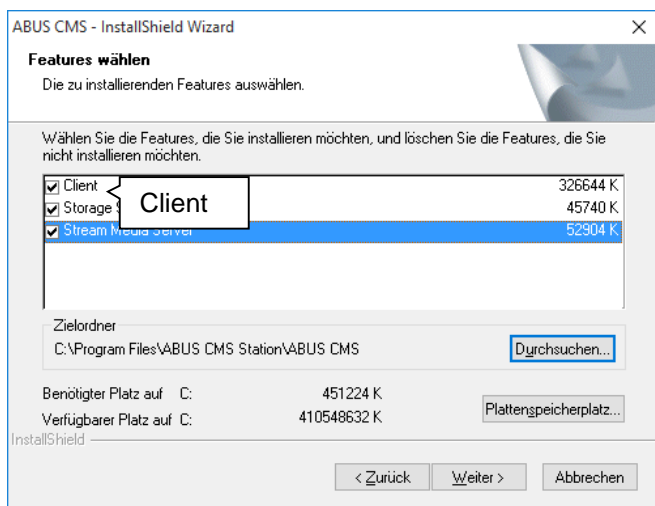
ABUS CMS - InstallShield Wizard

×

Features wählen

Die zu installierenden Features auswählen.

Wählen Sie die Features, die Sie installieren möchten, und löschen Sie die Features, die Sie nicht installieren möchten.

| | |
|---|---|
| Client | 326644 K |
| Storage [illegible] | 45740 K |
| Stream Media Server | 52904 K |

Client

Zielordner

C:\Program Files\ABUS CMS Station\ABUS CMS

Durchsuchen...

Benötigter Platz auf C: 451224 K

Verfügbarer Platz auf C: 410548632 K

Plattenspeicherplatz...

InstallShield

< Zurück

Weiter >

Abbrechen